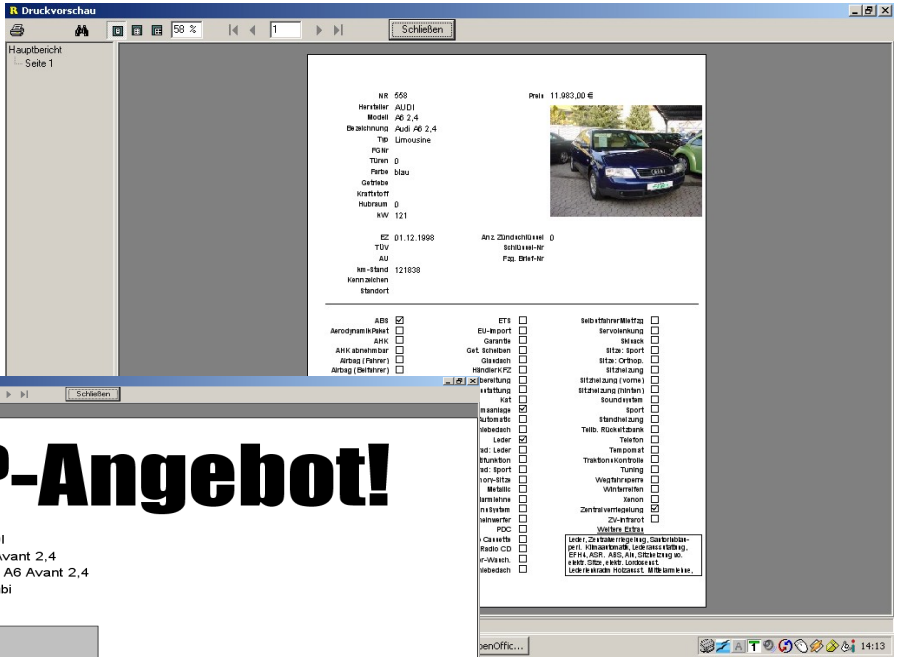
Druckvorschau

58 %

1

Schließen

Hauptbericht
Seite 1

NR 558
Hersteller AUDI
Modell A6 2,4
Bezeichnung Audi A6 2,4
Typ Limousine
FGNr
Türen 0
Farbe blau
Getriebe
Kraftstoff
Hubraum 0
kW 121

Preis 11.983,00 €

EZ 01.12.1998
TÜV
AU
km-Stand 121838
Kennzeichen
Standort

Anz. Zündschlüssel 0
Schlüssel-Nr
Fzg. Brief-Nr

ABS ☑
AerodynamikPaket ☐
AHK ☐
AHK abnehmbar ☐
Airbag (Fahrer) ☐
Airbag (Beifahrer) ☐

ETS ☐
EU-Import ☐
Garantie ☐
Get. Scheiben ☐
Glasdach ☐
HändlerKFZ ☐
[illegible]bereitung ☐
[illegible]stattung ☐
Kat ☐
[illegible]maanlage ☑
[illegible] Automatic ☐
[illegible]iebedach ☐
Leder ☑
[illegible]d: Leder ☐
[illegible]tfunktion ☐
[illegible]d: Sport ☐
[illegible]ory-Sitze ☐
Metallic ☐
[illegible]armlehne ☐
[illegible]nsystem ☐
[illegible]heinwerfer ☐
PDC ☐
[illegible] Cassette ☐
Radio CD ☐
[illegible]r-Wasch. ☐
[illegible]iebedach ☐

SelbstfahrerMietfzg ☐
Servolenkung ☐
Skisack ☐
Sitze: Sport ☐
Sitze: Orthop. ☐
Sitzheizung ☐
Sitzheizung (vorne) ☐
Sitzheizung (hinten) ☐
Soundsystem ☐
Sport ☐
Standheizung ☐
Teilb. Rückeltzbank ☐
Telefon ☐
Tempomat ☐
Traktionskontrolle ☐
Tuning ☐
Wegfahrsperre ☐
Winterreifen ☐
Xenon ☐
Zentralverriegelung ☑
ZV-Infrarot ☐
Weitere Extras

Leder, Zentralverriegelung, Sanitorisblauperl. Klimaautomatik, Lederausstattung, EFH 4, ASR, ABS, Alu, Sitzheizung vo. elektr. Sitze, elektr. Lordosest. Lederlenkradm. Holzausst. Mittelarmlehne,

Schließen

P-Angebot!

l
Avant 2,4
A6 Avant 2,4
bi

penOffic...

14:13